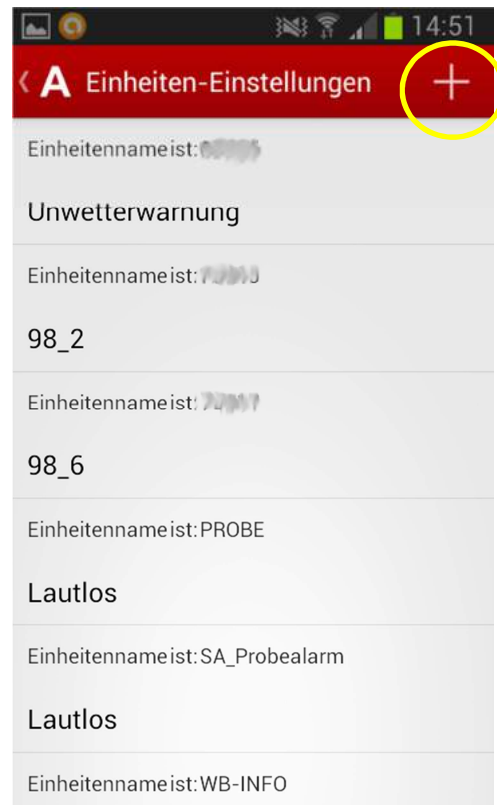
14:51

A Einheiten-Einstellungen +

Einheitennameist:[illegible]

Unwetterwarnung

Einheitennameist:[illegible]

98_2

Einheitennameist:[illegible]

98_6

Einheitennameist:PROBE

Lautlos

Einheitennameist:SA_Probealarm

Lautlos

Einheitennameist:WB-INFO